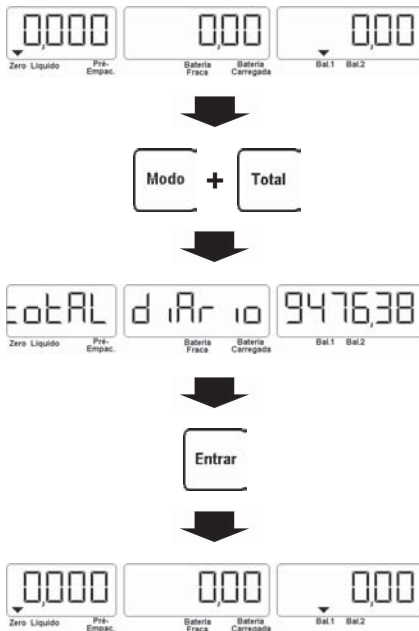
0,000 Zero Líquido Pré-Empac.
0,00 Bateria Fraca Bateria Carregada
0,00 Bal.1 Bal.2

Modo + Total

totAL Zero Líquido Pré-Empac.
d iAr io Bateria Fraca Bateria Carregada
9476,38 Bal.1 Bal.2

Entrar

0,000 Zero Líquido Pré-Empac.
0,00 Bateria Fraca Bateria Carregada
0,00 Bal.1 Bal.2